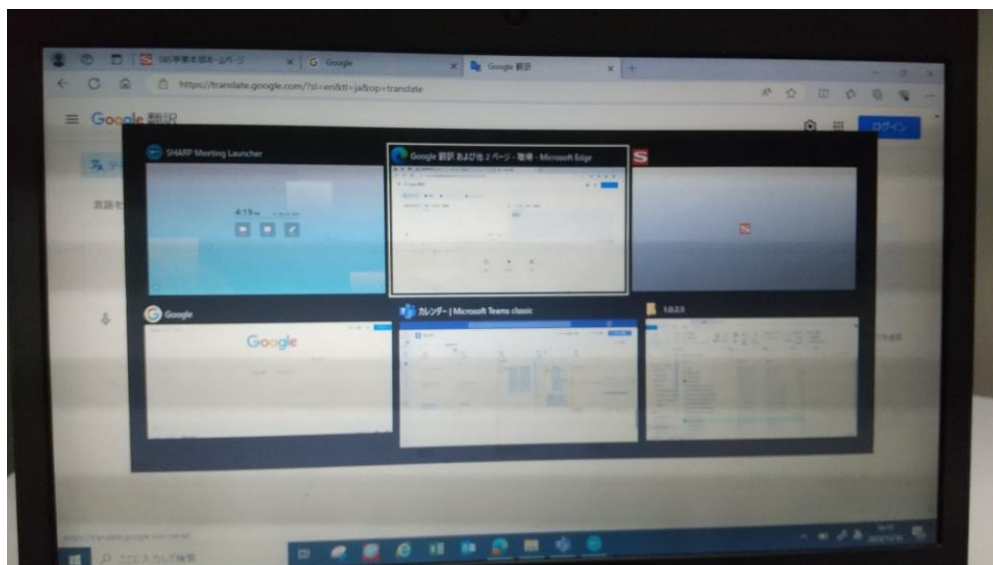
SBS事業本部ホーム - ページ
Google
Google 翻訳
https://translate.google.com/?sl=en&tl=ja&op=translate
Google 翻訳
ログイン
SHARP Meeting Launcher
4:19
Google 翻訳 および他 2 ページ - 職場 - Microsoft Edge
Google
Google
カレンダー | Microsoft Teams classic
1.0.2.5
ここに入力して検索